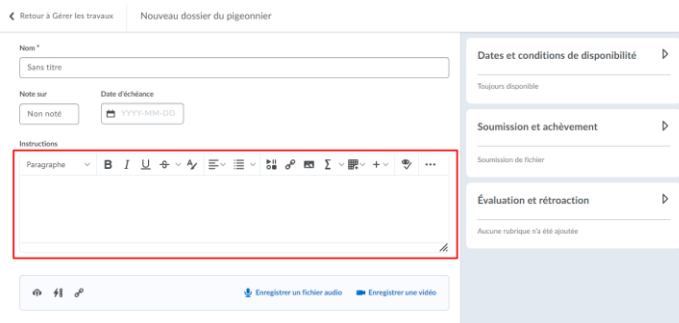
Retour à Gérer les travaux

Nouveau dossier du pigeonnier

Nom *

Sans titre

Note sur

Non noté

Date d'échéance

YYYY-MM-DD

Instructions

Paragraphe

Enregistrer un fichier audio

Enregistrer une vidéo

Dates et conditions de disponibilité

Toujours disponible

Soumission et achèvement

Soumission de fichier

Évaluation et rétroaction

Aucune rubrique n'a été ajoutée